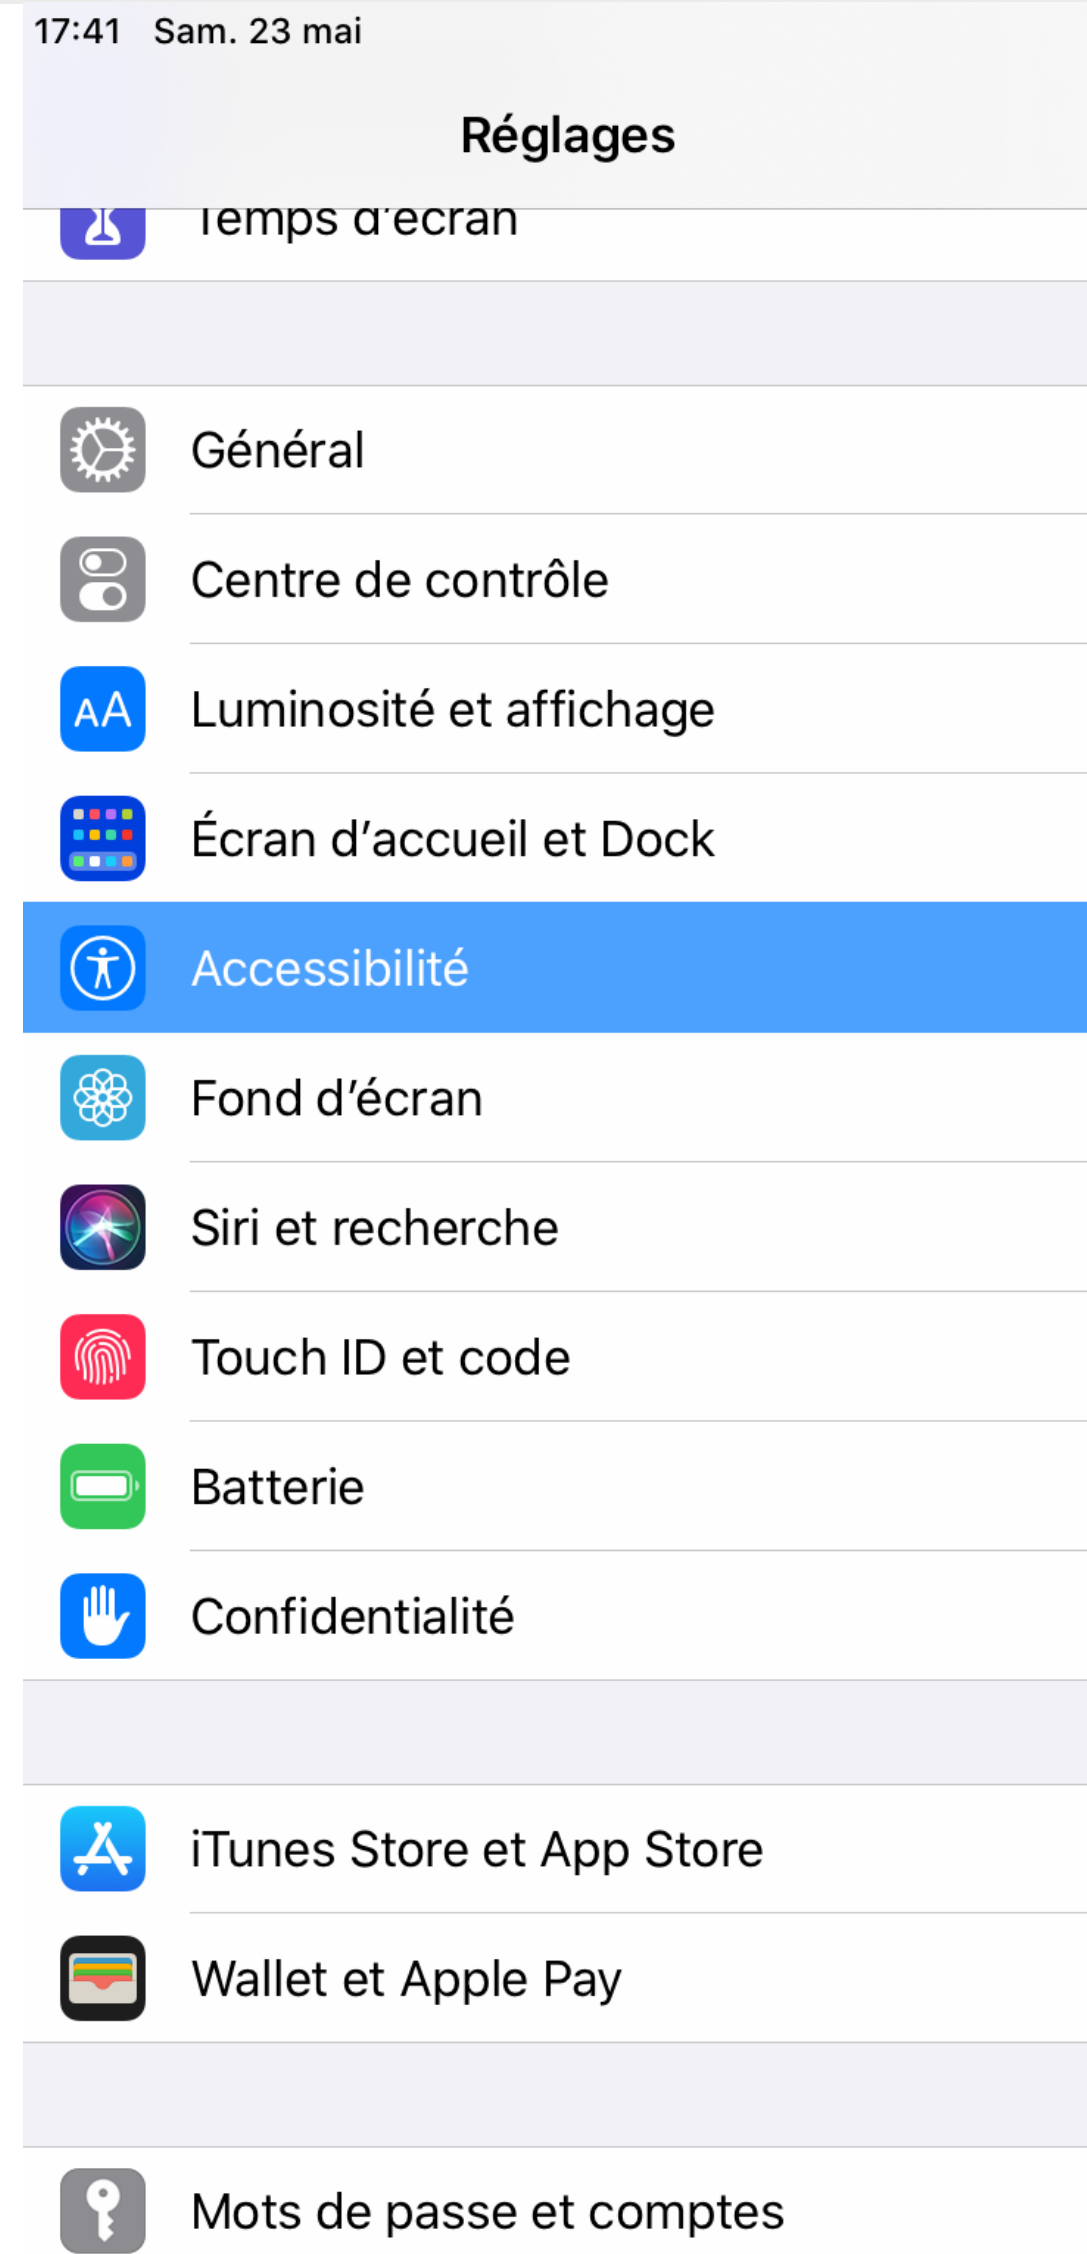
17:41 Sam. 23 mai

Réglages

Temps d'écran

Général

Centre de contrôle

AA Luminosité et affichage

Écran d'accueil et Dock

Accessibilité

Fond d'écran

Siri et recherche

Touch ID et code

Batterie

Confidentialité

iTunes Store et App Store

Wallet et Apple Pay

Mots de passe et comptes